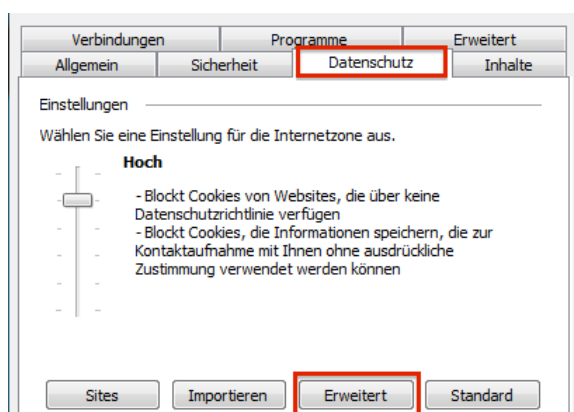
Verbindungen | Programme | Erweitert
Allgemein | Sicherheit | Datenschutz | Inhalte

Einstellungen

Wählen Sie eine Einstellung für die Internetzone aus.

Hoch

- Blockt Cookies von Websites, die über keine Datenschutzrichtlinie verfügen
- Blockt Cookies, die Informationen speichern, die zur Kontaktaufnahme mit Ihnen ohne ausdrückliche Zustimmung verwendet werden können

Sites | Importieren | Erweitert | Standard